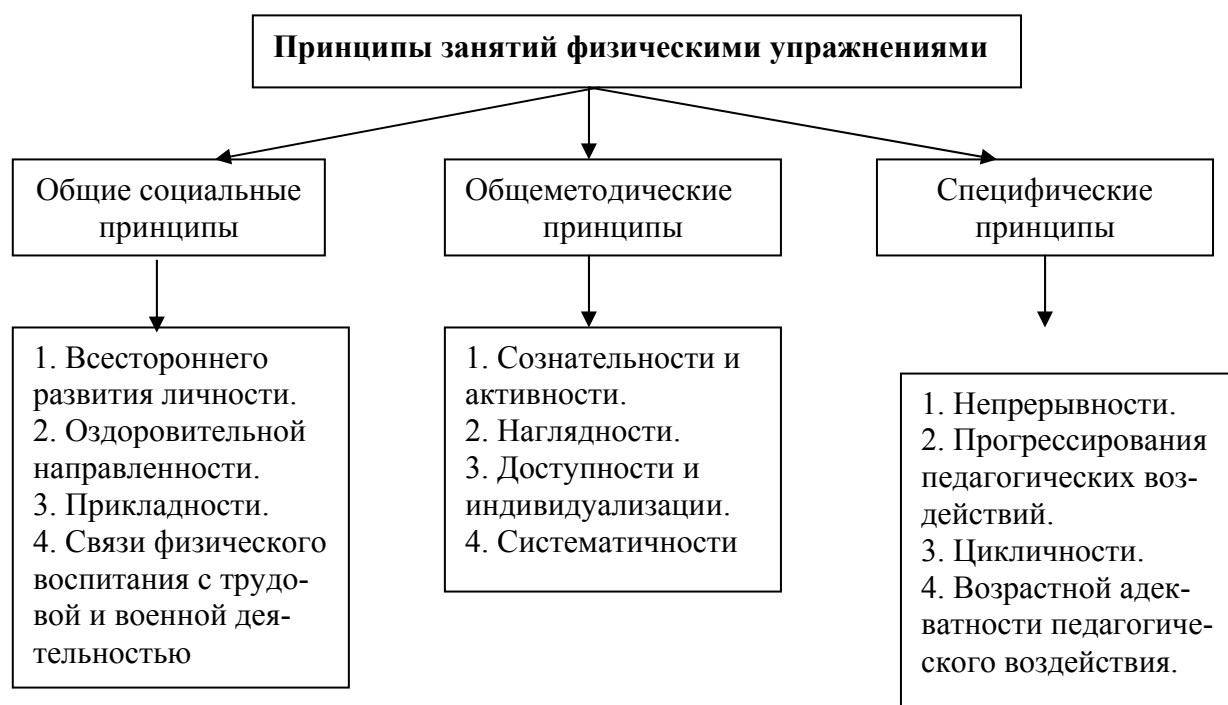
Принципы занятий физическими упражнениями

Общие социальные принципы

Общеметодические принципы

Специфические принципы

1. Всестороннего развития личности.
2. Оздоровительной направленности.
3. Прикладности.
4. Связи физического воспитания с трудовой и военной деятельностью

1. Сознательности и активности.
2. Наглядности.
3. Доступности и индивидуализации.
4. Систематичности

1. Непрерывности.
2. Прогрессирования педагогических воздействий.
3. Цикличности.
4. Возрастной адекватности педагогического воздействия.